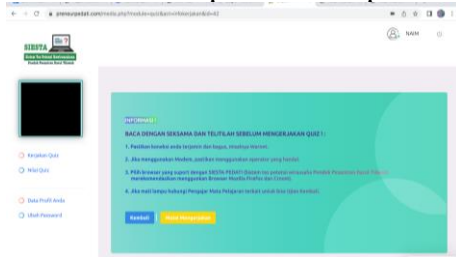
preneurpedati.com/index.php?module=quiz&act=timer&id=43

SIBISTA

NAM

Kerjakan Quiz
Nilai Quiz

Data Profil Anda
Ubah Password

INFORMASI!
BACA DENGAN SEKSAMA DAN TELITILAH SEBELUM MENGERJAKAN QUIZ !:

1. Pastikan koneksi anda terjamin dan bagus, misalnya Warnet.
2. Jika menggunakan Modem, pastikan menggunakan operator yang handal.
3. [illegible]
4. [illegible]

Kembali
Mulai Mengerjakan